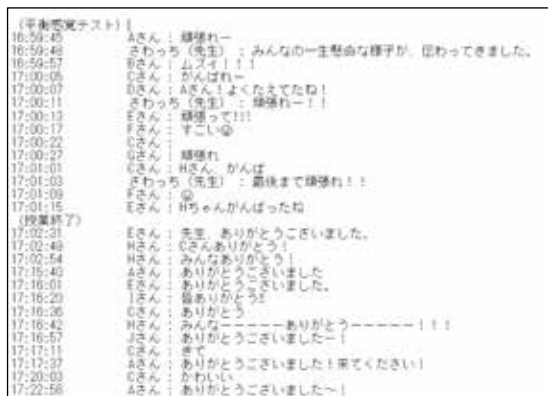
(平衡感覚テスト)】
16:59:45　Aさん：頑張れー
16:59:48　さわっち（先生）：みんなの一生懸命な様子が、伝わってきました。
16:59:57　Bさん：ムズイ！！！
17:00:05　Cさん：がんばれー
17:00:07　Dさん：Aさん！よくたえてたね！
17:00:11　さわっち（先生）：頑張れー！！
17:00:13　Eさん：頑張って!!!
17:00:17　Fさん：すごい☺
17:00:22　Cさん：
17:00:27　Gさん：頑張れ
17:01:01　Cさん：Hさん、がんば
17:01:03　さわっち（先生）：最後まで頑張れ！！
17:01:09　Eさん：☺
17:01:15　Eさん：Hちゃんがんばったね
(授業終了)
17:02:31　Eさん：先生、ありがとうございました。
17:02:49　Hさん：Cさんありがとう！
17:02:54　Hさん：みんなありがとう！
17:15:40　Aさん：ありがとうございました
17:16:01　Eさん：ありがとうございました。
17:16:20　Iさん：皆ありがとう！
17:16:36　Cさん：ありがとう
17:16:42　Hさん：みんなーーーーーありがとうーーーーー！！！
17:16:57　Jさん：ありがとうございましたー！
17:17:11　Cさん：まて
17:17:37　Aさん：ありがとうございました！来てください！
17:20:03　Cさん：かわいい
17:22:58　Aさん：ありがとうございました～！